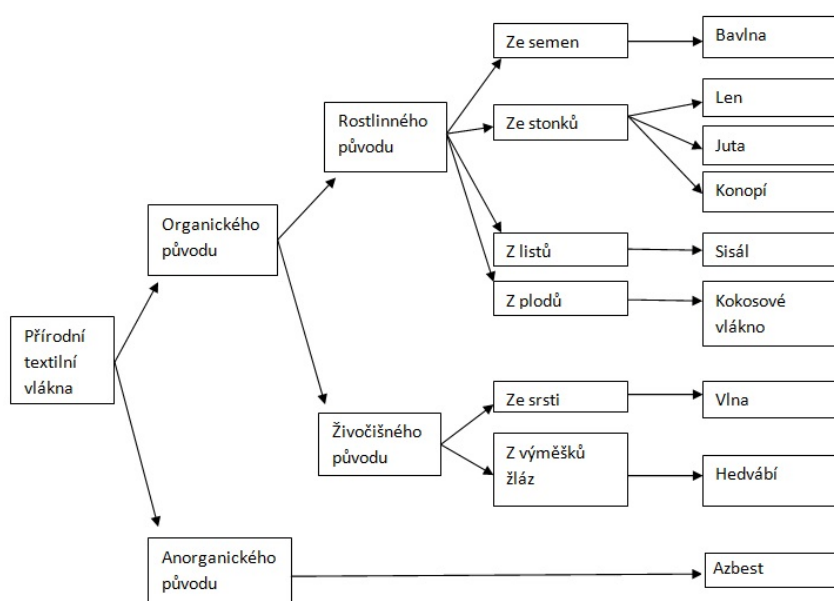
Přírodní textilní vlákna

Organického původu

Rostlinného původu

Ze semen

Bavlna

Ze stonků

Len

Juta

Konopí

Z listů

Sisál

Z plodů

Kokosové vlákno

Živočišného původu

Ze srsti

Vlna

Z výměšků žláz

Hedvábí

Anorganického původu

Azbest